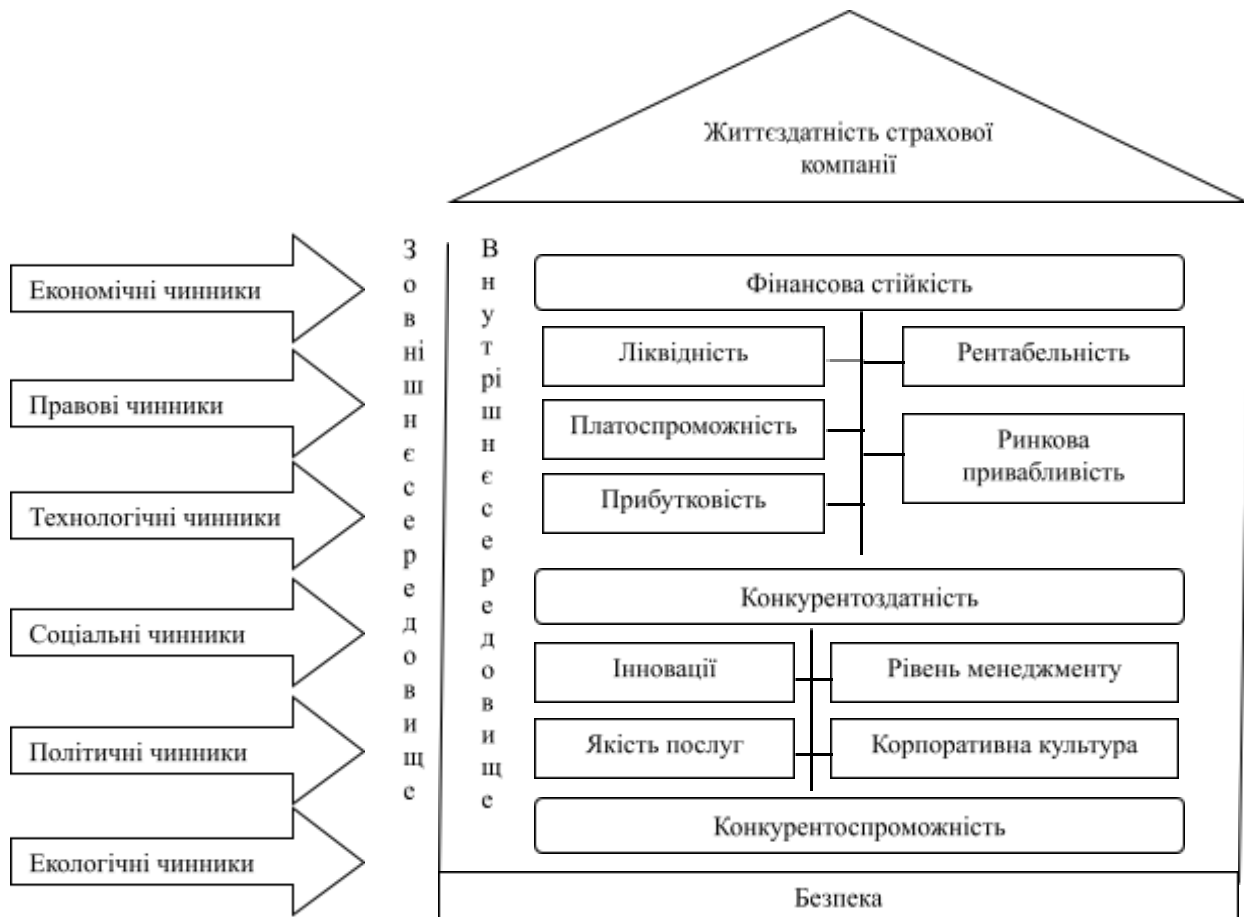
Життєздатність страхової компанії

Економічні чинники

Правові чинники

Технологічні чинники

Соціальні чинники

Політичні чинники

Екологічні чинники

Зовнішнє середовище

Внутрішнє середовище

Фінансова стійкість

Ліквідність

Рентабельність

Платоспроможність

Ринкова привабливість

Прибутковість

Конкурентоздатність

Інновації

Рівень менеджменту

Якість послуг

Корпоративна культура

Конкурентоспроможність

Безпека